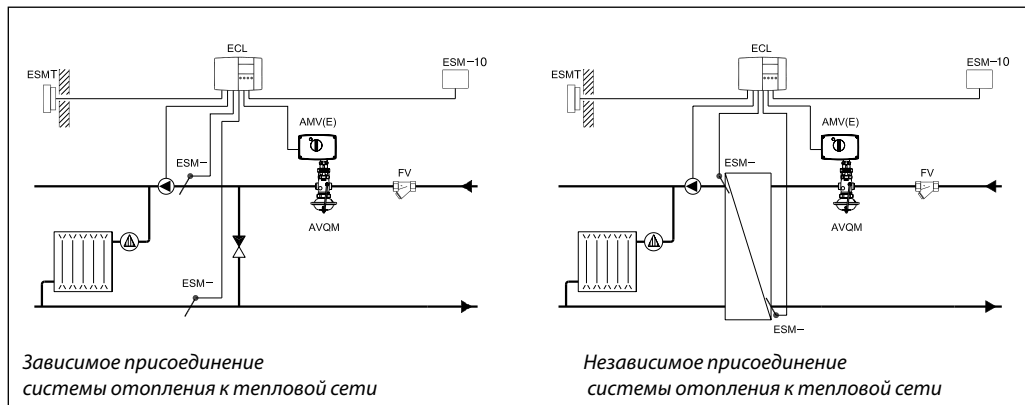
ECL

ESMT

ESM−10

AMV(E)

ESM−

FV

AVQM

ESM−

Зависимое присоединение системы отопления к тепловой сети

ECL

ESMT

ESM−10

AMV(E)

ESM−

FV

AVQM

ESM−

Независимое присоединение системы отопления к тепловой сети